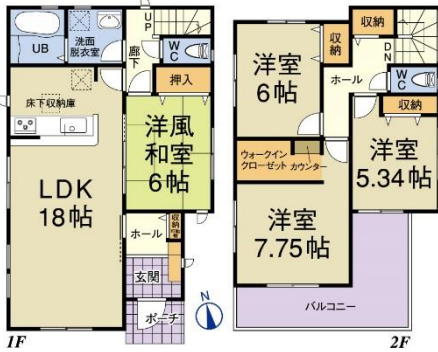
UB
洗面脱衣室
UP
廊下
WC
押入
床下収納庫
洋風和室
6帖
LDK
18帖
ホール
収納
玄関
ポーチ
N
1F

洋室
6帖
収納
収納
DN
ホール
WC
収納
ウォークインクローゼット
カウンター
洋室
5.34帖
洋室
7.75帖
バルコニー
2F